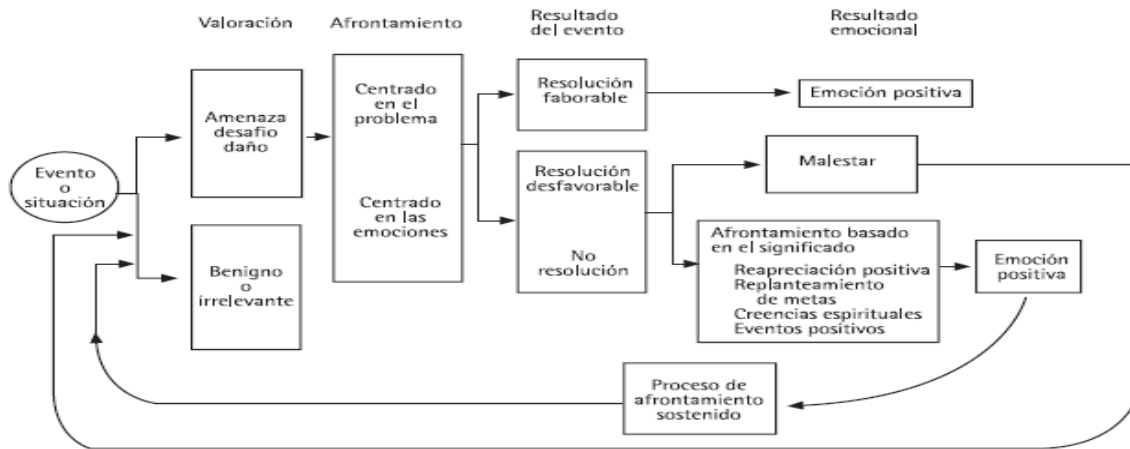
Valoración

Afrontamiento

Resultado del evento

Resultado emocional

Evento o situación

Amenaza desafio daño

Benigno o irrelevante

Centrado en el problema

Centrado en las emociones

Resolución faborable

Emoción positiva

Resolución desfavorable

No resolución

Malestar

Afrontamiento basado en el significado
Reapreciación positiva
Replanteamiento de metas
Creencias espirituales
Eventos positivos

Emoción positiva

Proceso de afrontamiento sostenido